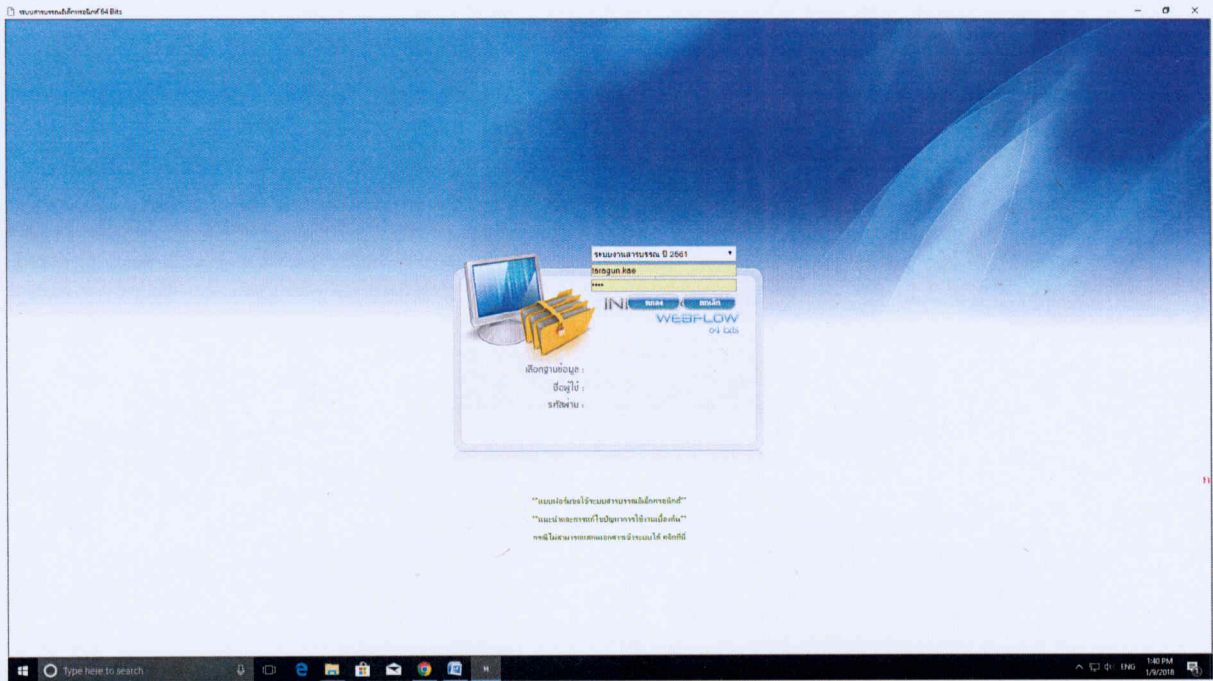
ระบบสารบรรณอิเล็กทรอนิกส์ 64 Bits

ระบบงานสารบรรณ ปี 2561
Isragun.kao
****
ตกลง ยกเลิก
IN
WEBFLOW
64 bits
เลือกฐานข้อมูล :
ชื่อผู้ใช้ :
รหัสผ่าน :

"แบบฟอร์มขอใช้ระบบสารบรรณอิเล็กทรอนิกส์"
"แนะนำและการแก้ไขปัญหาการใช้งานเบื้องต้น"
กรณีไม่สามารถแสดงเอกสารจากระบบได้ คลิกที่นี่

Type here to search
ENG
1:40 PM
1/9/2018